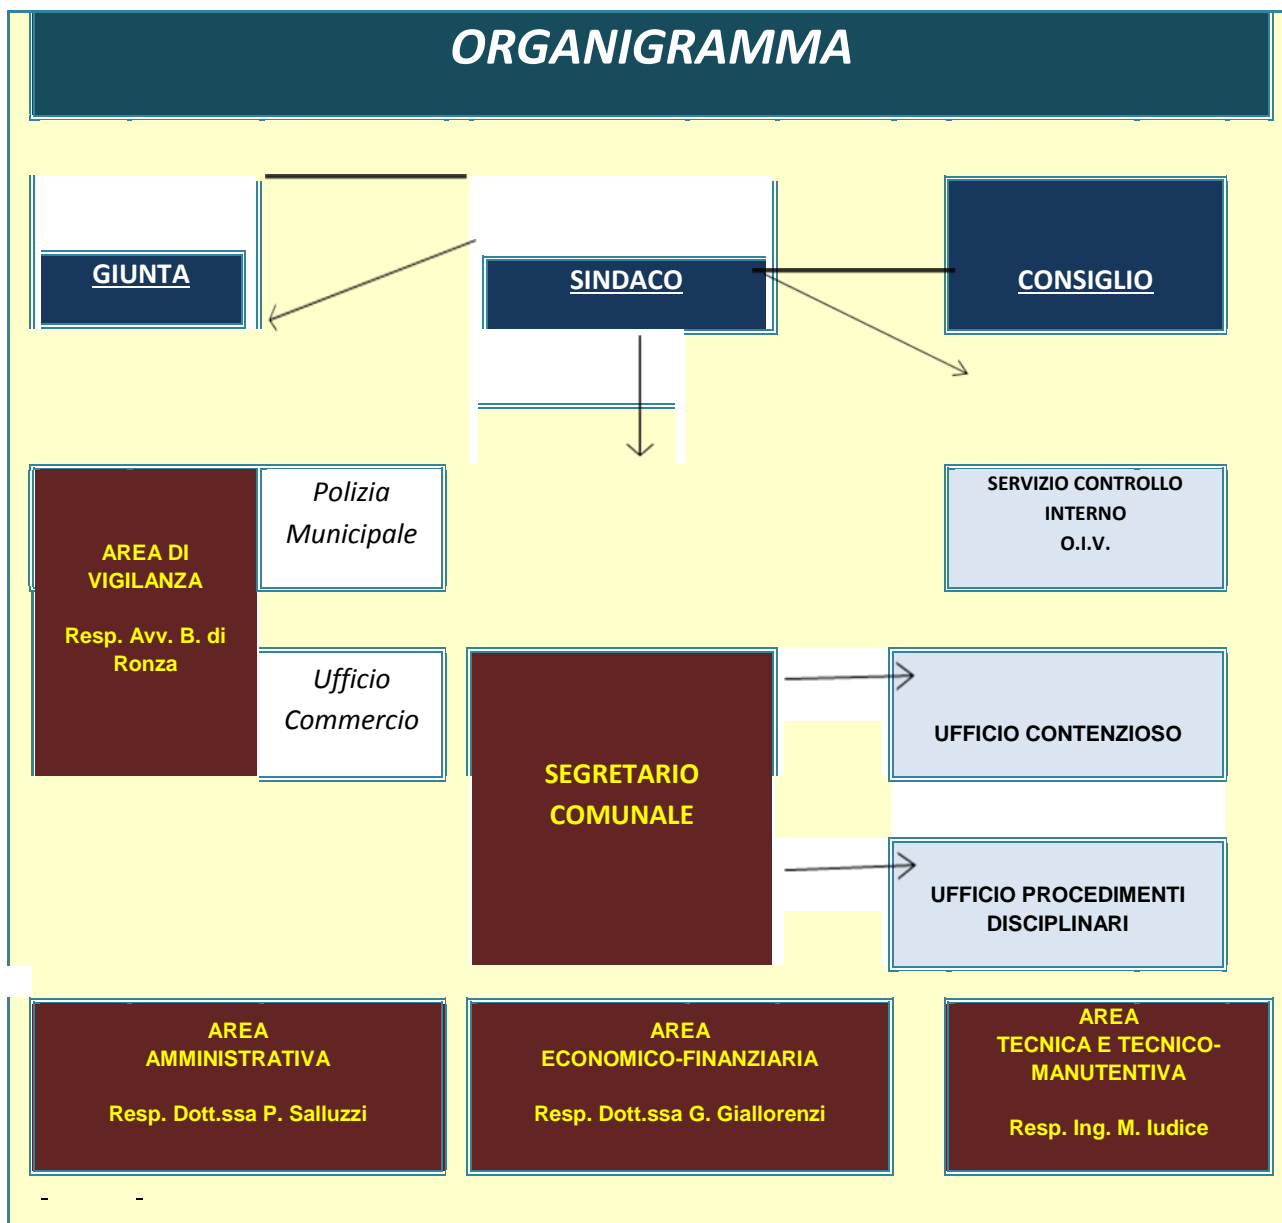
ORGANIGRAMMA

GIUNTA

SINDACO

CONSIGLIO

AREA DI VIGILANZA

Resp. Avv. B. di Ronza

Polizia Municipale

Ufficio Commercio

SERVIZIO CONTROLLO INTERNO O.I.V.

SEGRETARIO COMUNALE

UFFICIO CONTENZIOSO

UFFICIO PROCEDIMENTI DISCIPLINARI

AREA AMMINISTRATIVA

Resp. Dott.ssa P. Salluzzi

AREA ECONOMICO-FINANZIARIA

Resp. Dott.ssa G. Giallorenzi

AREA TECNICA E TECNICO-MANUTENTIVA

Resp. Ing. M. Iudice